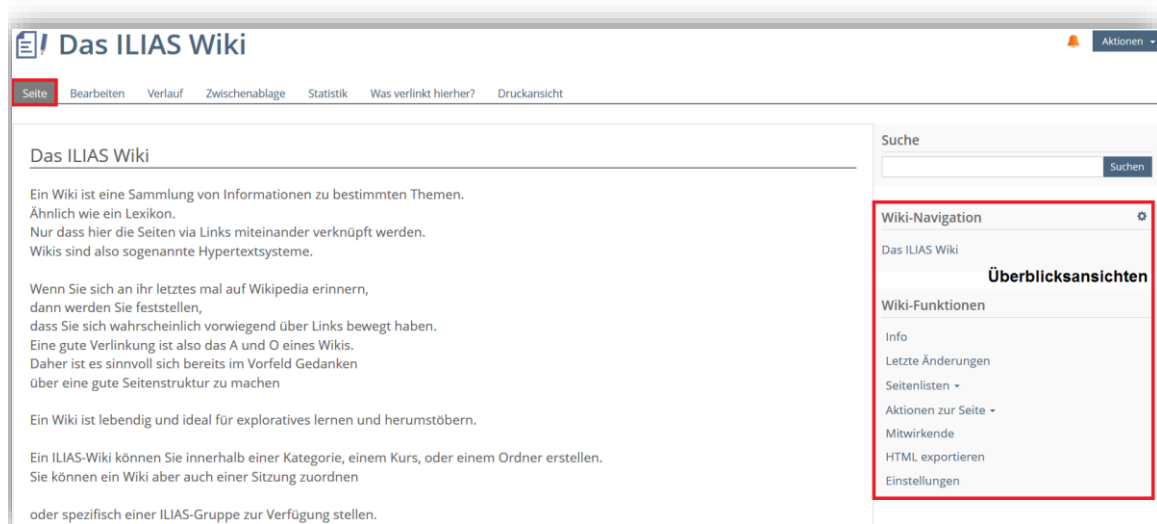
Das ILIAS Wiki

Aktionen

Seite Bearbeiten Verlauf Zwischenablage Statistik Was verlinkt hierher? Druckansicht

Das ILIAS Wiki

Ein Wiki ist eine Sammlung von Informationen zu bestimmten Themen.
Ähnlich wie ein Lexikon.
Nur dass hier die Seiten via Links miteinander verknüpft werden.
Wikis sind also sogenannte Hypertextsysteme.

Wenn Sie sich an ihr letztes mal auf Wikipedia erinnern,
dann werden Sie feststellen,
dass Sie sich wahrscheinlich vorwiegend über Links bewegt haben.
Eine gute Verlinkung ist also das A und O eines Wikis.
Daher ist es sinnvoll sich bereits im Vorfeld Gedanken
über eine gute Seitenstruktur zu machen

Ein Wiki ist lebendig und ideal für exploratives lernen und herumstöbern.

Ein ILIAS-Wiki können Sie innerhalb einer Kategorie, einem Kurs, oder einem Ordner erstellen.
Sie können ein Wiki aber auch einer Sitzung zuordnen

oder spezifisch einer ILIAS-Gruppe zur Verfügung stellen.

Suche

Suchen

Wiki-Navigation

Das ILIAS Wiki

Überblicksansichten

Wiki-Funktionen

Info
Letzte Änderungen
Seitenlisten
Aktionen zur Seite
Mitwirkende
HTML exportieren
Einstellungen